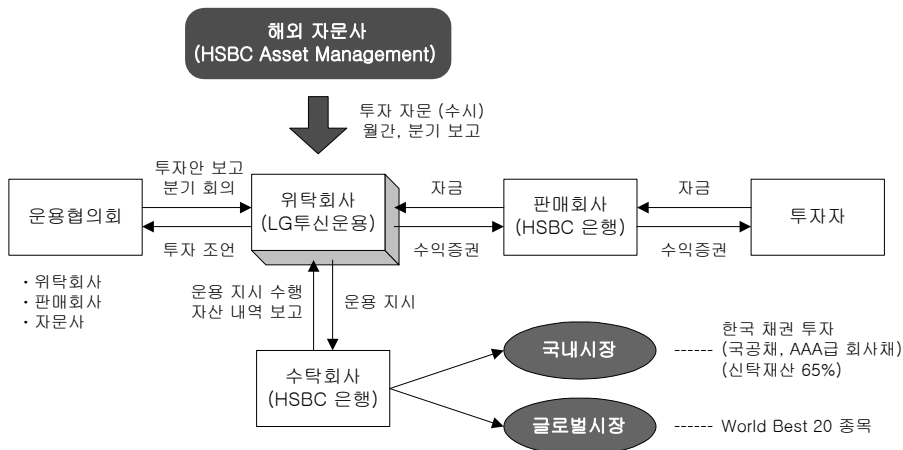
해외 자문사
(HSBC Asset Management)

투자 자문 (수시)
월간, 분기 보고

투자안 보고
분기 회의

운용협의회

투자 조언

위탁회사
(LG투신운용)

자금

수익증권

판매회사
(HSBC 은행)

자금

수익증권

투자자

· 위탁회사
· 판매회사
· 자문사

운용 지시 수행
자산 내역 보고

운용 지시

수탁회사
(HSBC 은행)

국내시장

------ 한국 채권 투자
(국공채, AAA급 회사채)
(신탁재산 65%)

글로벌시장

------ World Best 20 종목